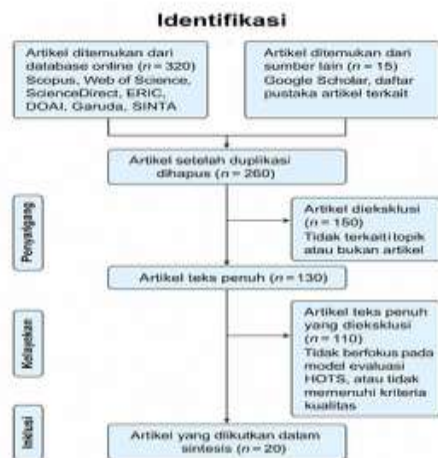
Identifikasi

Artikel ditemukan dari database online ($n = 320$) Scopus, Web of Science, ScienceDirect, ERIC, DOAJ, Garuda, SINTA

Artikel ditemukan dari sumber lain ($n = 15$) Google Scholar, daftar pustaka artikel terkait

Artikel setelah duplikasi dihapus ($n = 260$)

Penyaringan

Artikel dieksklusi ($n = 150$) Tidak terkait topik atau bukan artikel

Artikel teks penuh ($n = 130$)

Kelayakan

Artikel teks penuh yang dieksklusi ($n = 110$) Tidak berfokus pada model evaluasi HOTS, atau tidak memenuhi kriteria kualitas

Inklusi

Artikel yang diikutkan dalam sintesis ($n = 20$)